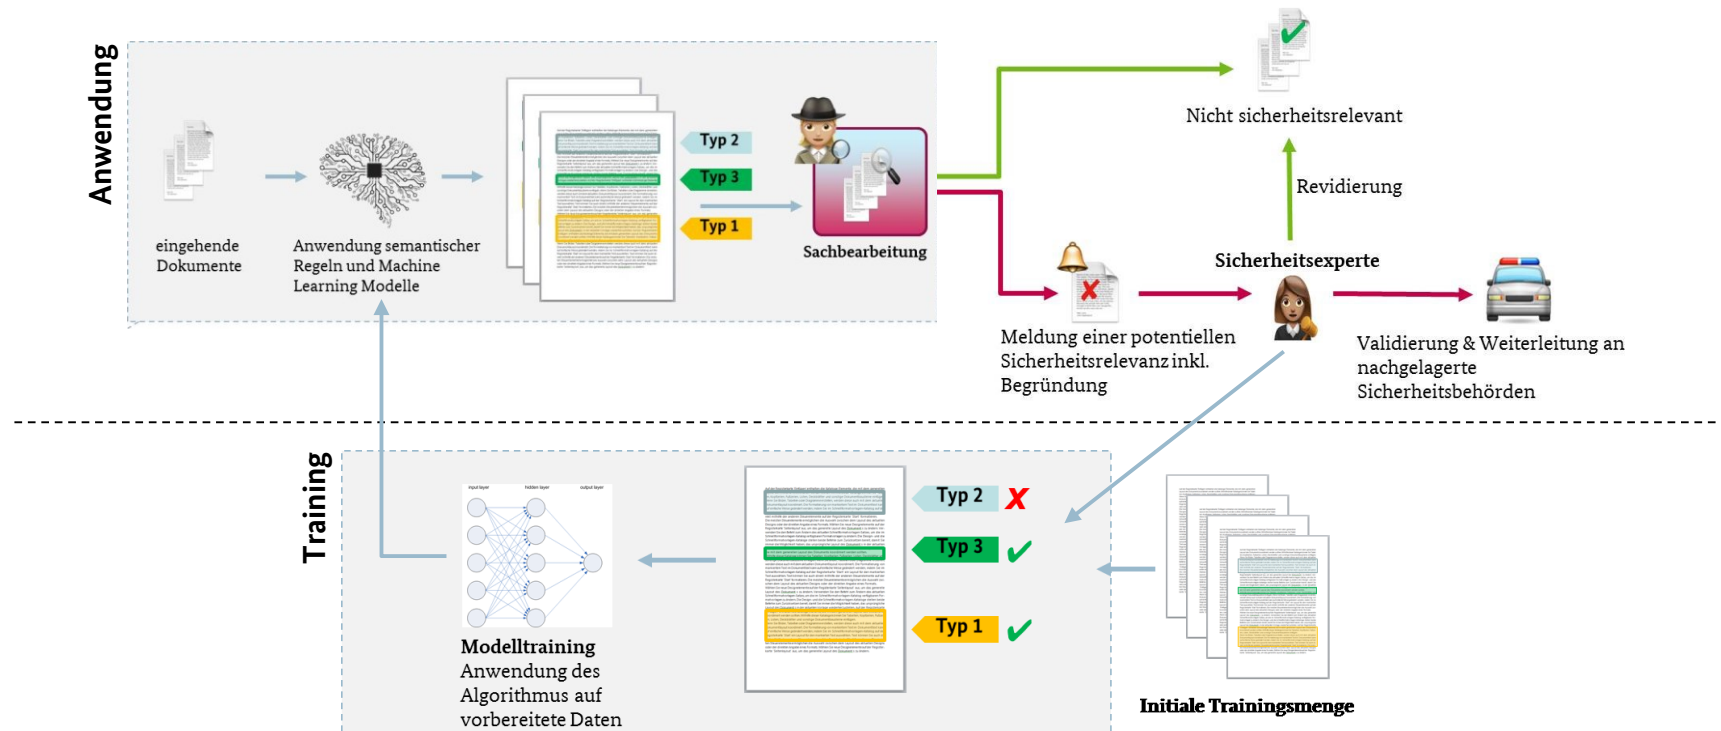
Anwendung

eingehende Dokumente

Anwendung semantischer Regeln und Machine Learning Modelle

Typ 2

Typ 3

Typ 1

Sachbearbeitung

Nicht sicherheitsrelevant

Revidierung

Sicherheitsexperte

Meldung einer potentiellen Sicherheitsrelevanz inkl. Begründung

Validierung & Weiterleitung an nachgelagerte Sicherheitsbehörden

Training

input layer

hidden layer

output layer

Modelltraining
Anwendung des Algorithmus auf vorbereitete Daten

Typ 2

Typ 3

Typ 1

Initiale Trainingsmenge